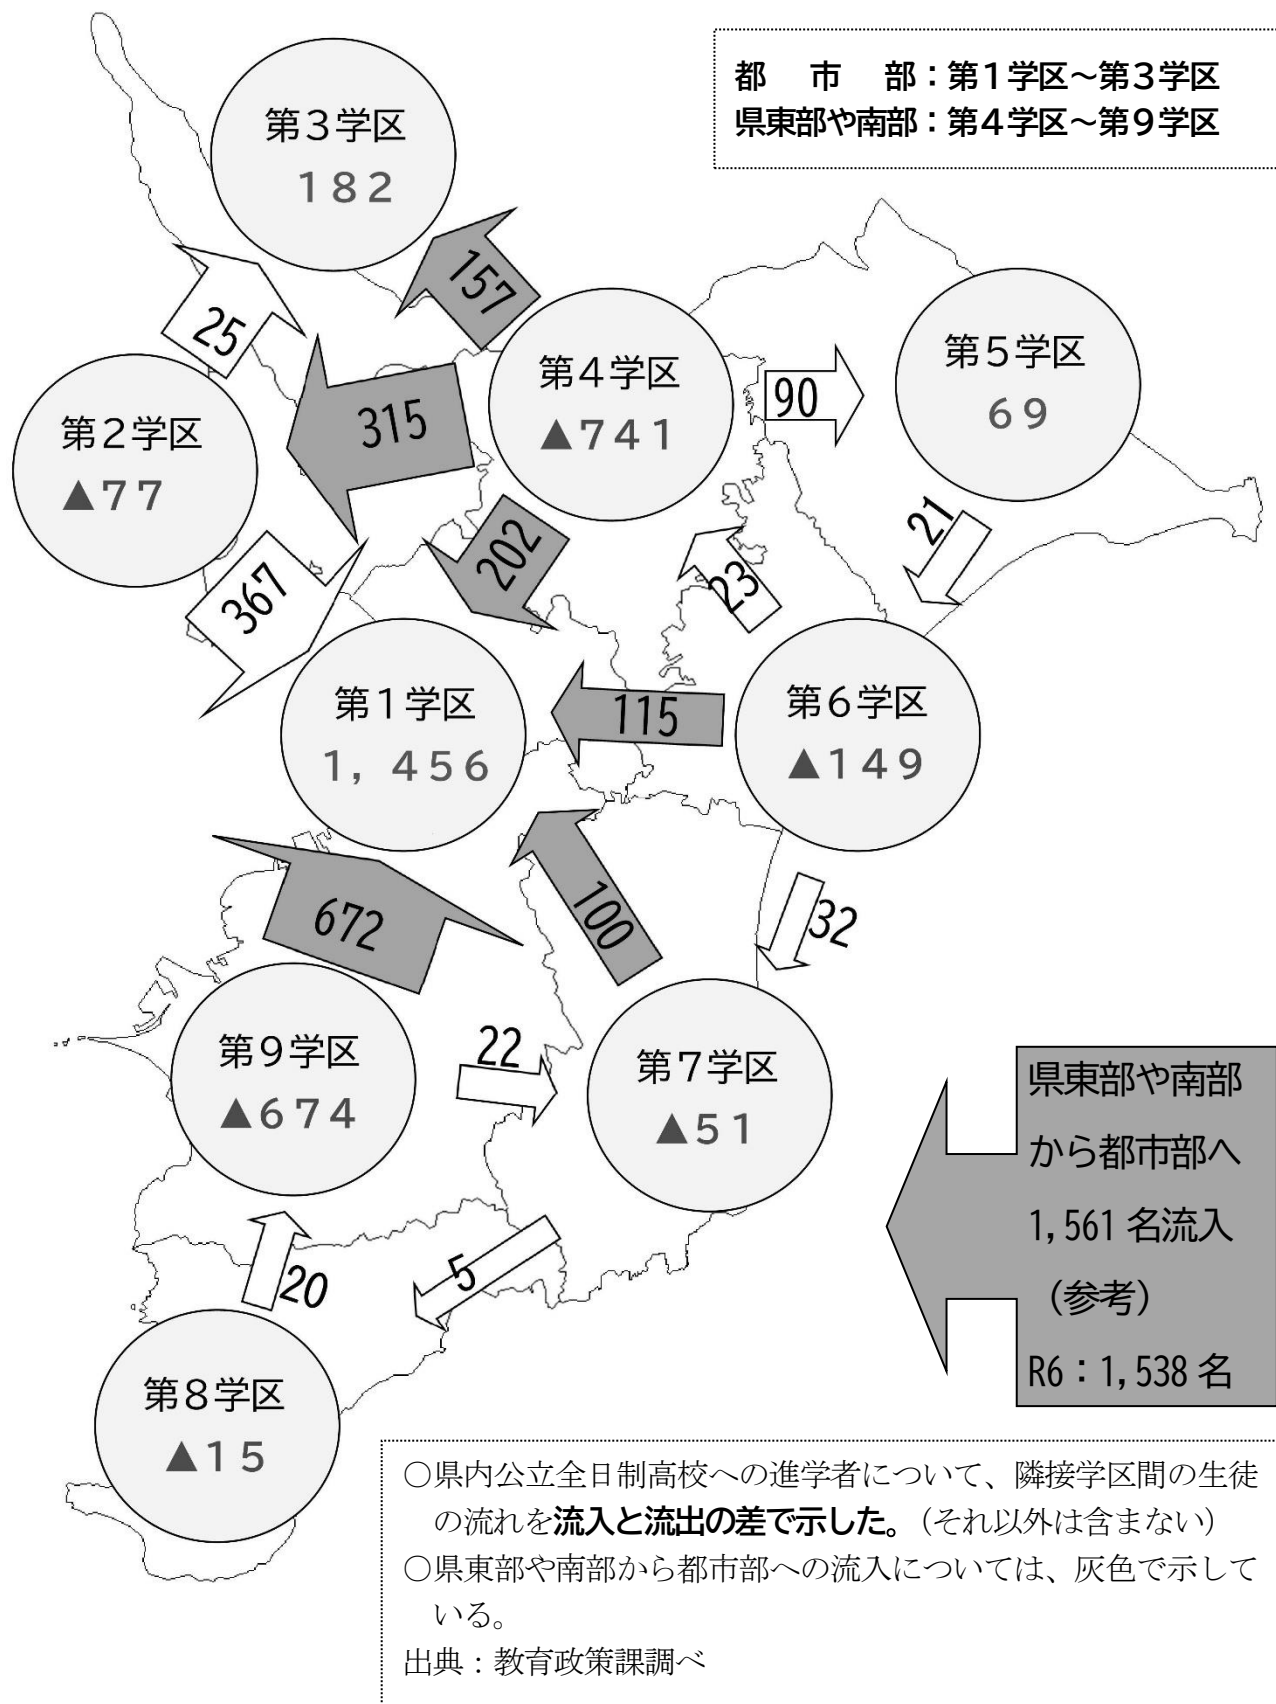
都　市　部：第1学区～第3学区
県東部や南部：第4学区～第9学区

第3学区
182

25

157

第2学区
▲77

315

第4学区
▲741

90

第5学区
69

367

202

21

23

第1学区
1，456

115

第6学区
▲149

672

100

32

第9学区
▲674

22

第7学区
▲51

県東部や南部から都市部へ1,561名流入
（参考）
R6：1,538名

20

5

第8学区
▲15

○県内公立全日制高校への進学者について、隣接学区間の生徒の流れを**流入と流出の差で示した。**（それ以外は含まない）
○県東部や南部から都市部への流入については、灰色で示している。
出典：教育政策課調べ